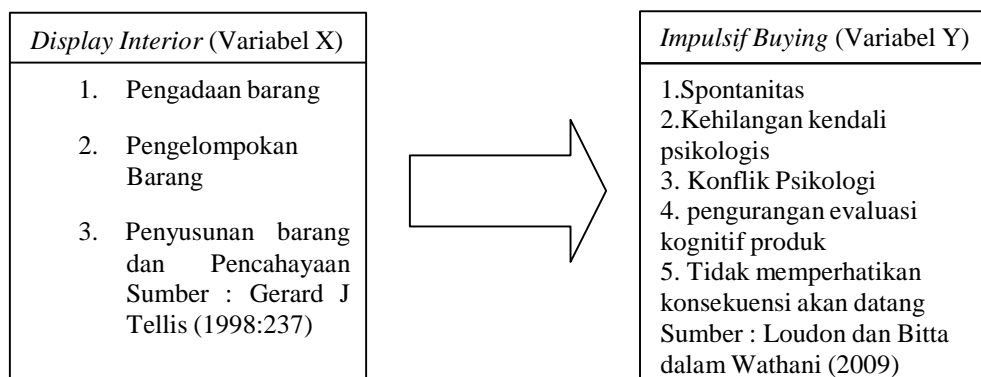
*Display Interior* (Variabel X)

1. Pengadaan barang

2. Pengelompokan Barang

3. Penyusunan barang dan Pencahayaan Sumber : Gerard J Tellis (1998:237)

*Impulsif Buying* (Variabel Y)

1.Spontanitas
2.Kehilangan kendali psikologis
3. Konflik Psikologi
4. pengurangan evaluasi kognitif produk
5. Tidak memperhatikan konsekuensi akan datang
Sumber : Loudon dan Bitta dalam Wathani (2009)